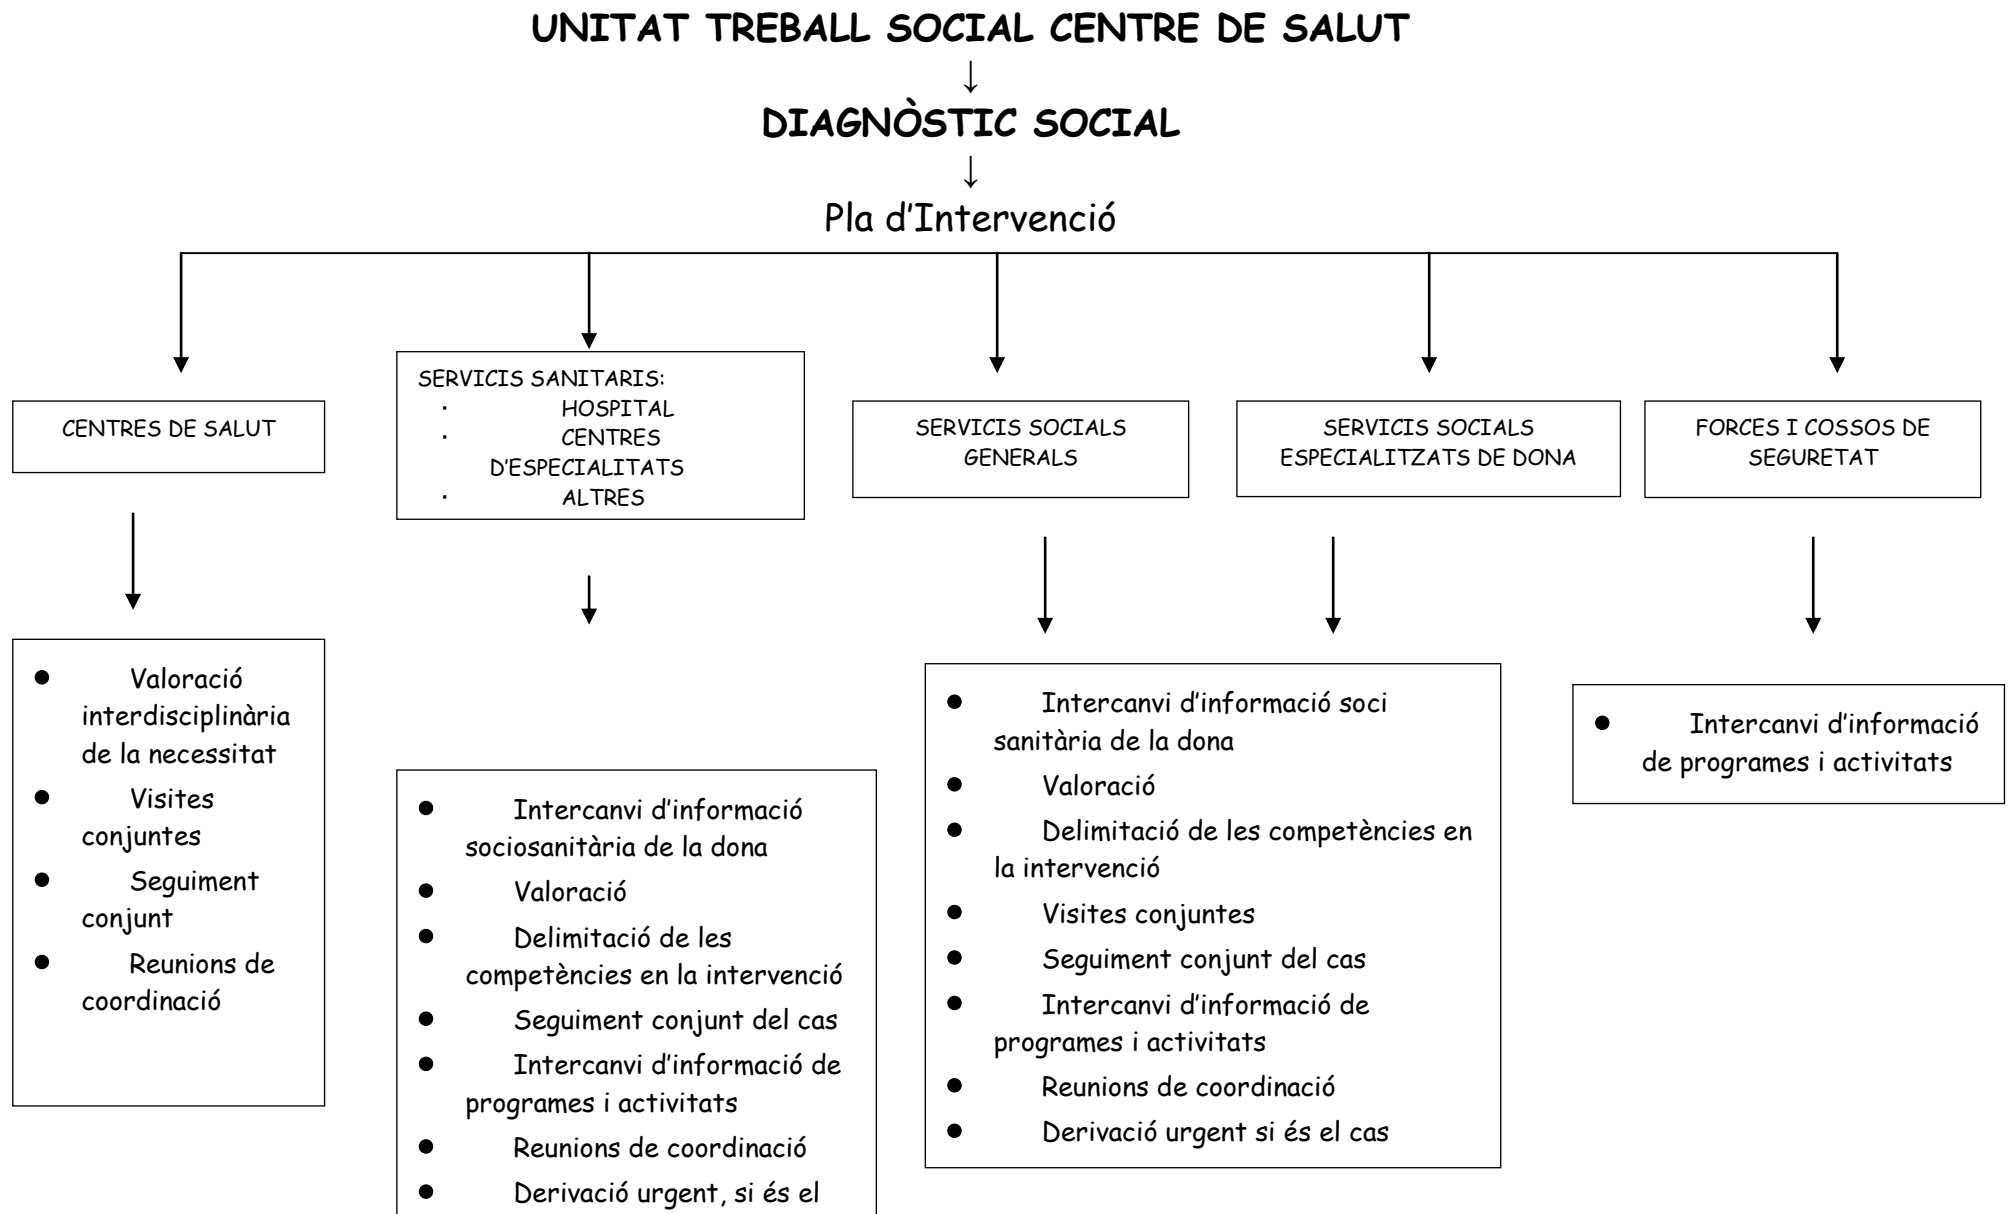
UNITAT TREBALL SOCIAL CENTRE DE SALUT

↓

DIAGNÒSTIC SOCIAL

↓

Pla d'Intervenció

CENTRES DE SALUT

SERVICIS SANITARIS:
· HOSPITAL
· CENTRES D'ESPECIALITATS
· ALTRES

SERVICIS SOCIALS GENERALS

SERVICIS SOCIALS ESPECIALITZATS DE DONA

FORCES I COSSOS DE SEGURETAT

- Valoració interdisciplinària de la necessitat
- Visites conjuntes
- Seguiment conjunt
- Reunions de coordinació

- Intercanvi d'informació sociosanitària de la dona
- Valoració
- Delimitació de les competències en la intervenció
- Seguiment conjunt del cas
- Intercanvi d'informació de programes i activitats
- Reunions de coordinació
- Derivació urgent, si és el

- Intercanvi d'informació soci sanitària de la dona
- Valoració
- Delimitació de les competències en la intervenció
- Visites conjuntes
- Seguiment conjunt del cas
- Intercanvi d'informació de programes i activitats
- Reunions de coordinació
- Derivació urgent si és el cas

- Intercanvi d'informació de programes i activitats